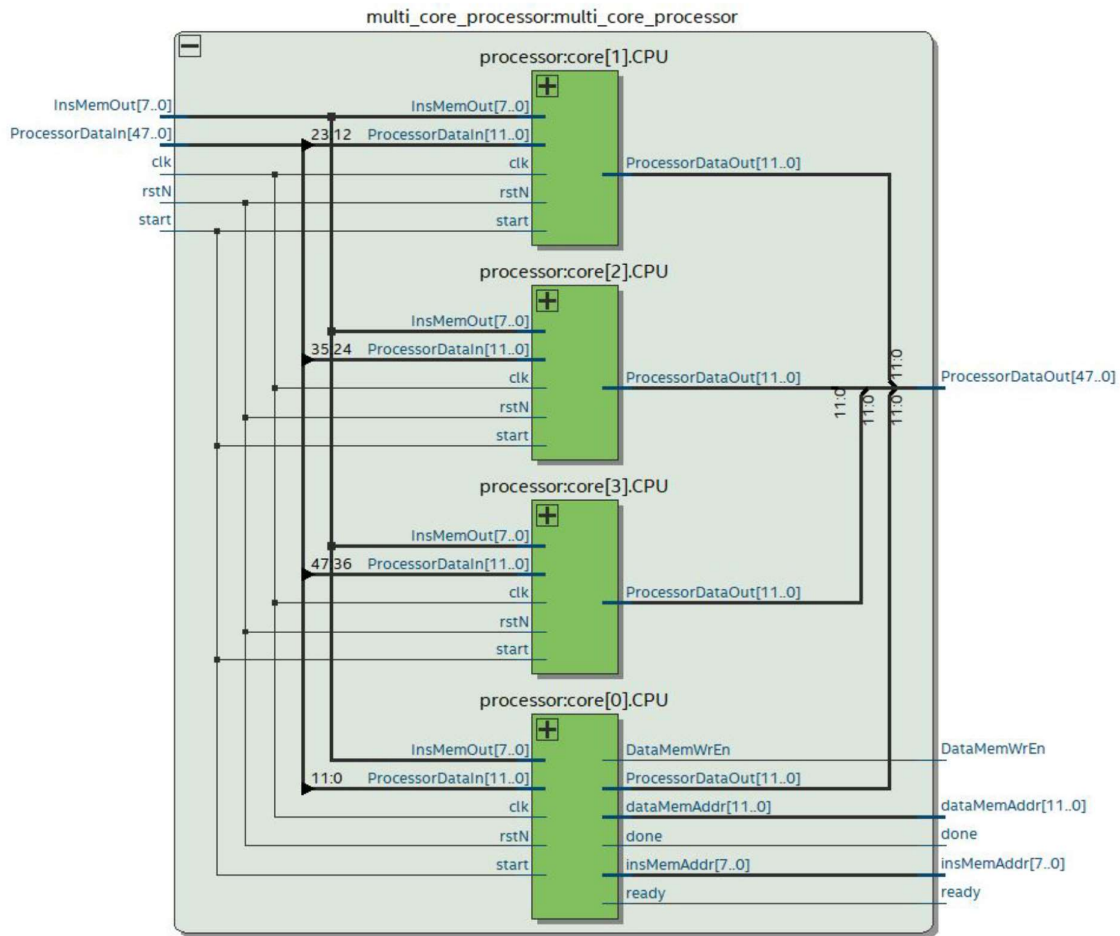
multi_core_processor:multi_core_processor

InsMemOut[7..0]
ProcessorDataIn[47..0]
clk
rstN
start

processor:core[1].CPU
23:12
InsMemOut[7..0]
ProcessorDataIn[11..0]
clk
rstN
start
ProcessorDataOut[11..0]

processor:core[2].CPU
35:24
InsMemOut[7..0]
ProcessorDataIn[11..0]
clk
rstN
start
ProcessorDataOut[11..0]

11:0
11:0
11:0
11:0
ProcessorDataOut[47..0]

processor:core[3].CPU
47:36
InsMemOut[7..0]
ProcessorDataIn[11..0]
clk
rstN
start
ProcessorDataOut[11..0]

processor:core[0].CPU
11:0
InsMemOut[7..0]
ProcessorDataIn[11..0]
clk
rstN
start
DataMemWrEn
ProcessorDataOut[11..0]
dataMemAddr[11..0]
done
insMemAddr[7..0]
ready

DataMemWrEn
dataMemAddr[11..0]
done
insMemAddr[7..0]
ready